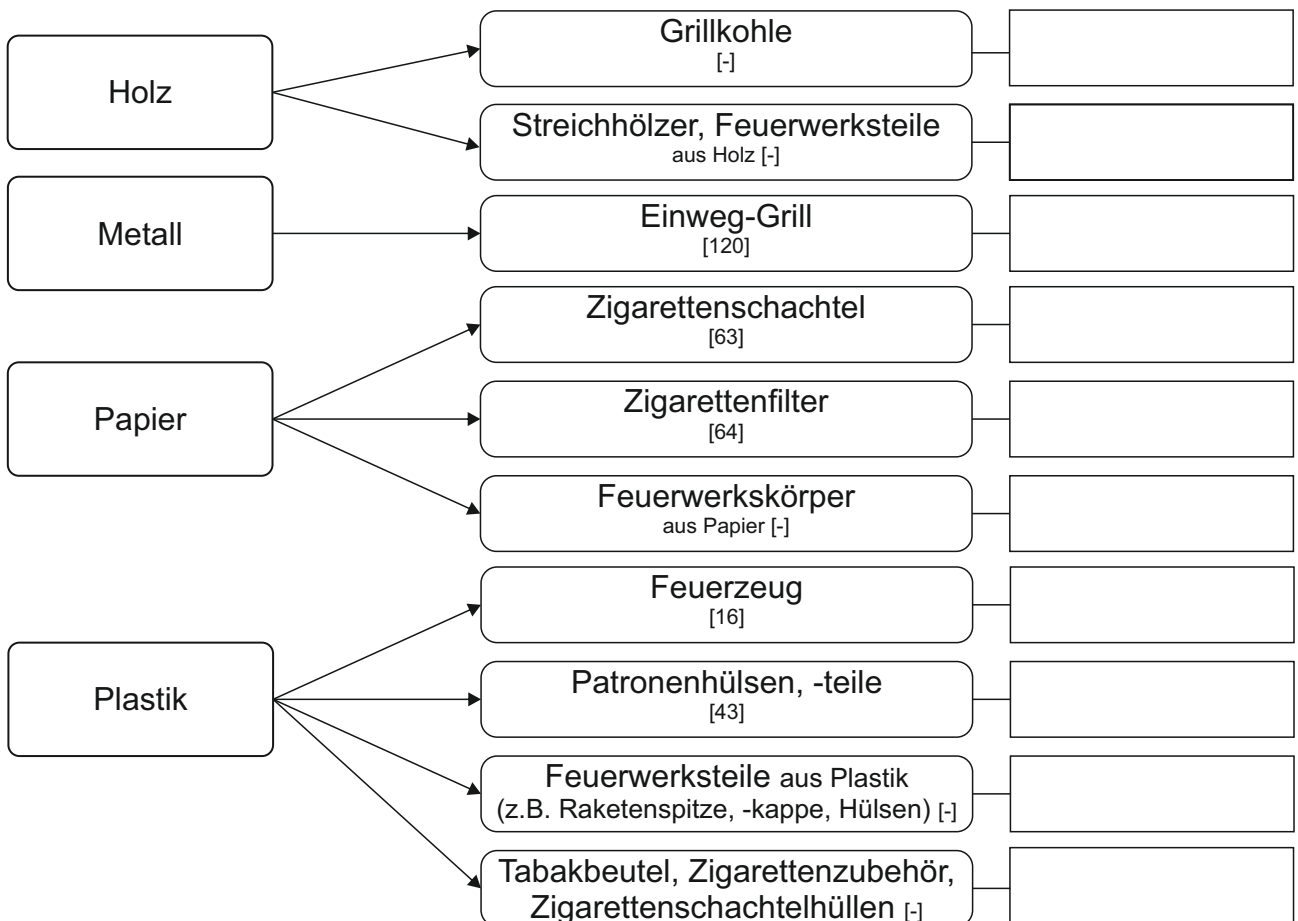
Holz

Grillkohle
[-]

Streichhölzer, Feuerwerksteile aus Holz [-]

Metall

Einweg-Grill
[120]

Papier

Zigarettenschachtel
[63]

Zigarettenfilter
[64]

Feuerwerkskörper aus Papier [-]

Plastik

Feuerzeug
[16]

Patronenhülsen, -teile
[43]

Feuerwerksteile aus Plastik (z.B. Raketenspitze, -kappe, Hülsen) [-]

Tabakbeutel, Zigarettenzubehör, Zigarettenschachtelhüllen [-]